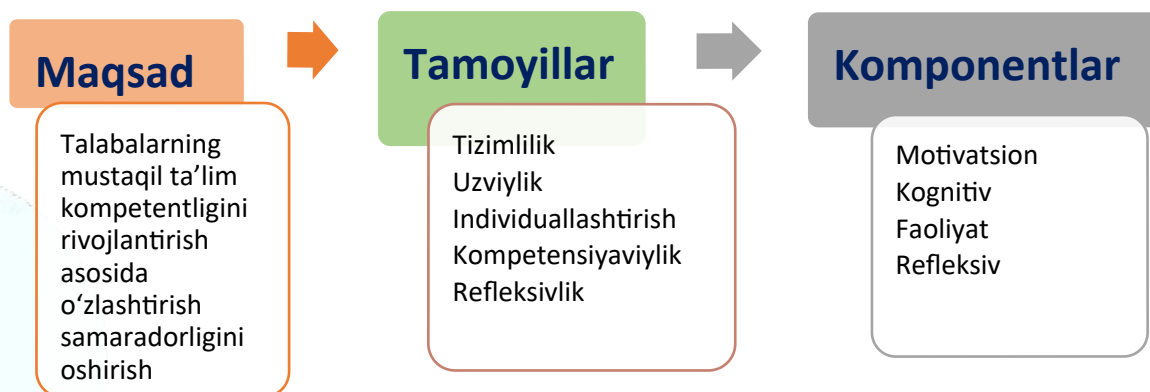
Maqsad

Talabalarning mustaqil ta’lim kompetentligini rivojlantirish asosida o‘zlashtirish samaradorligini oshirish

Tamoyillar

Tizimlilik
Uzviylik
Individuallashtirish
Kompetensiyaviylik
Refleksivlik

Komponentlar

Motivatsion
Kognitiv
Faoliyat
Refleksiv